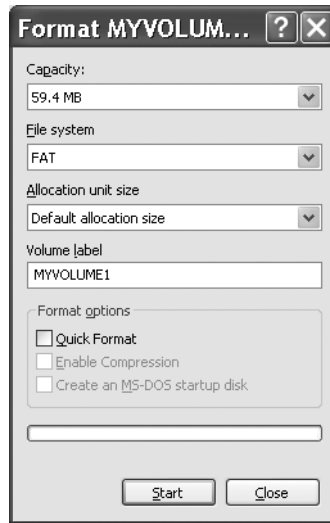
Format MYVOLUM... ? X

Capacity:

59.4 MB

File system

FAT

Allocation unit size

Default allocation size

Volume label

MYVOLUME1

Format options

Quick Format

Enable Compression

Create an MS-DOS startup disk

Start

Close